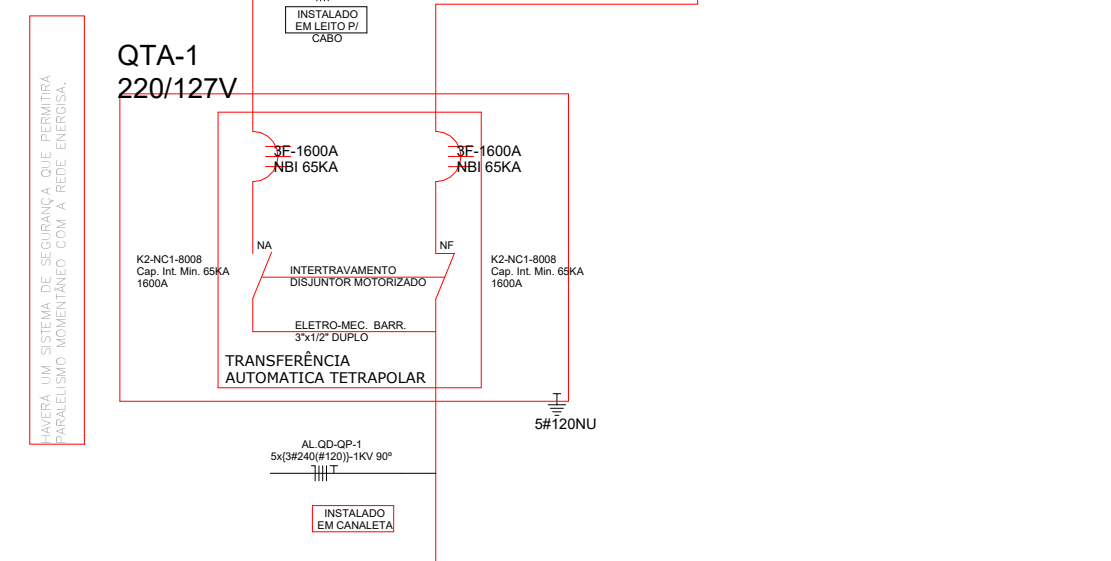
HAVERÁ UM SISTEMA DE SEGURANÇA QUE PERMITIRÁ PARALELISMO MOMENTÂNEO COM A REDE ENERGISA.

INSTALADO EM LEITO P/ CABO

QTA-1
220/127V

3F-1600A
NBI 65KA

3F-1600A
NBI 65KA

NA

NF

K2-NC1-8008
Cap. Int. Min. 65KA
1600A

INTERTRAVAMENTO
DISJUNTOR MOTORIZADO

K2-NC1-8008
Cap. Int. Min. 65KA
1600A

ELETRO-MEC. BARR.
3"x1/2" DUPLO

TRANSFERÊNCIA
AUTOMATICA TETRAPOLAR

5#120NU

AL.QD-QP-1
5x(3#240(#120))-1KV 90º

INSTALADO
EM CANALETA